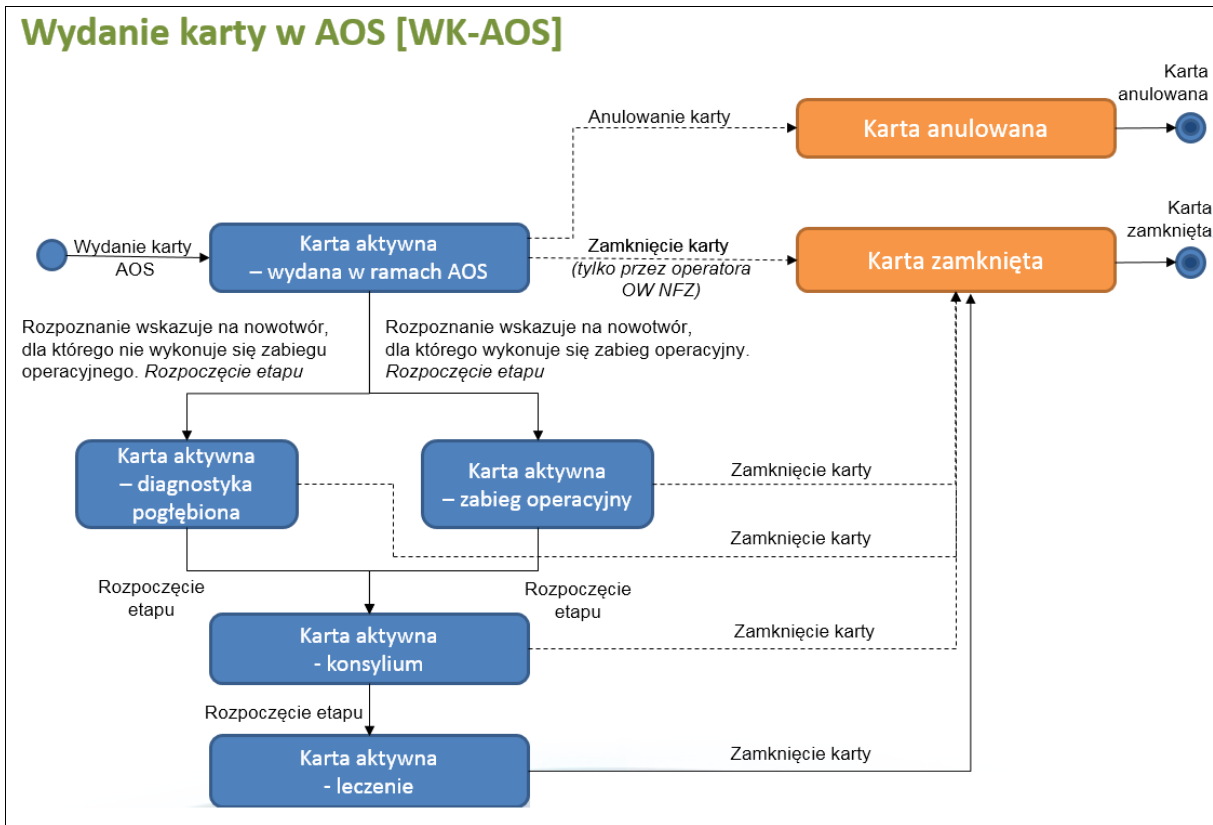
Wydanie karty w AOS [WK-AOS]

Karta anulowana

Anulowanie karty

Karta anulowana

Karta zamknięta

Wydanie karty AOS

Karta aktywna – wydana w ramach AOS

Zamknięcie karty (tylko przez operatora OW NFZ)

Karta zamknięta

Rozpoznanie wskazuje na nowotwór, dla którego nie wykonuje się zabiegu operacyjnego. Rozpoczęcie etapu

Rozpoznanie wskazuje na nowotwór, dla którego wykonuje się zabieg operacyjny. Rozpoczęcie etapu

Karta aktywna – diagnostyka pogłębiona

Karta aktywna – zabieg operacyjny

Zamknięcie karty

Zamknięcie karty

Rozpoczęcie etapu

Rozpoczęcie etapu

Karta aktywna - konsylium

Zamknięcie karty

Rozpoczęcie etapu

Karta aktywna - leczenie

Zamknięcie karty